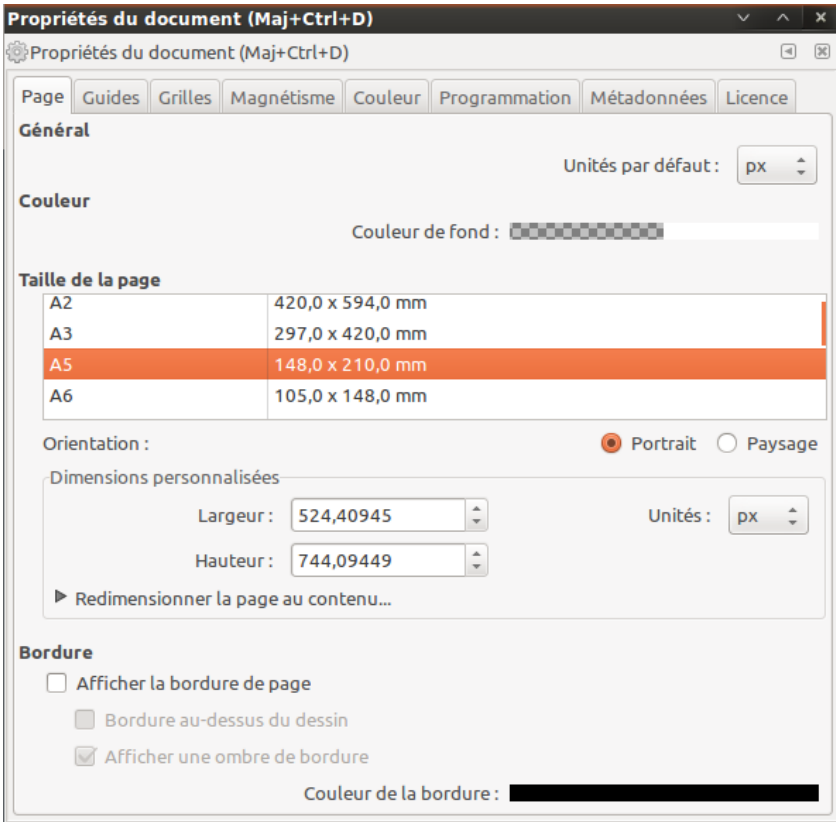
Propriétés du document (Maj+Ctrl+D)

Propriétés du document (Maj+Ctrl+D)

Page | Guides | Grilles | Magnétisme | Couleur | Programmation | Métadonnées | Licence

Général

Unités par défaut : px

Couleur

Couleur de fond :

Taille de la page

| | |
|---|---|
| A2 | 420,0 x 594,0 mm |
| A3 | 297,0 x 420,0 mm |
| A5 | 148,0 x 210,0 mm |
| A6 | 105,0 x 148,0 mm |

Orientation : Portrait Paysage

Dimensions personnalisées

Largeur : 524,40945 Unités : px

Hauteur : 744,09449

Redimensionner la page au contenu...

Bordure

Afficher la bordure de page

Bordure au-dessus du dessin

Afficher une ombre de bordure

Couleur de la bordure :